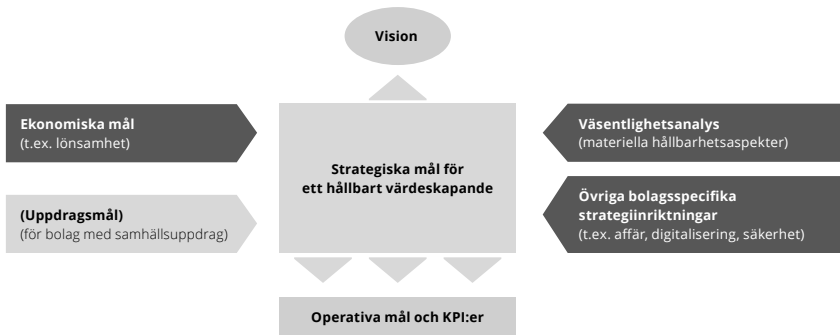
Vision

Ekonomiska mål
(t.ex. lönsamhet)

(Uppdragsmål)
(för bolag med samhällsuppdrag)

Strategiska mål för ett hållbart värdeskapande

Väsentlighetsanalys
(materiella hållbarhetsaspekter)

Övriga bolagsspecifika strategiinriktningar
(t.ex. affär, digitalisering, säkerhet)

Operativa mål och KPI:er